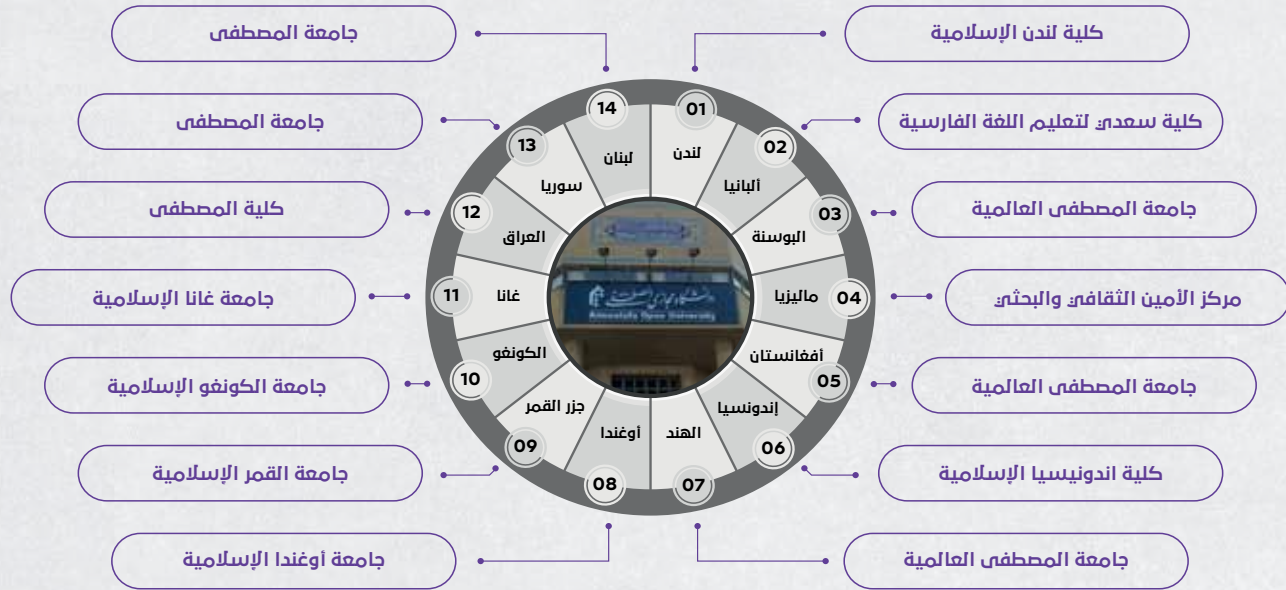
كلية لندن الإسلامية
01
لندن

كلية سعدي لتعليم اللغة الفارسية
02
ألبانيا

جامعة المصطفى العالمية
03
البوسنة

مركز الأمين الثقافي والبحثي
04
ماليزيا

جامعة المصطفى العالمية
05
أفغانستان

كلية اندونيسيا الإسلامية
06
إندونسيا

جامعة المصطفى العالمية
07
الهند

جامعة أوغندا الإسلامية
08
أوغندا

جامعة القمر الإسلامية
09
جزر القمر

جامعة الكونغو الإسلامية
10
الكونغو

جامعة غانا الإسلامية
11
غانا

كلية المصطفى
12
العراق

جامعة المصطفى
13
سوريا

جامعة المصطفى
14
لبنان

Almustafa Open University